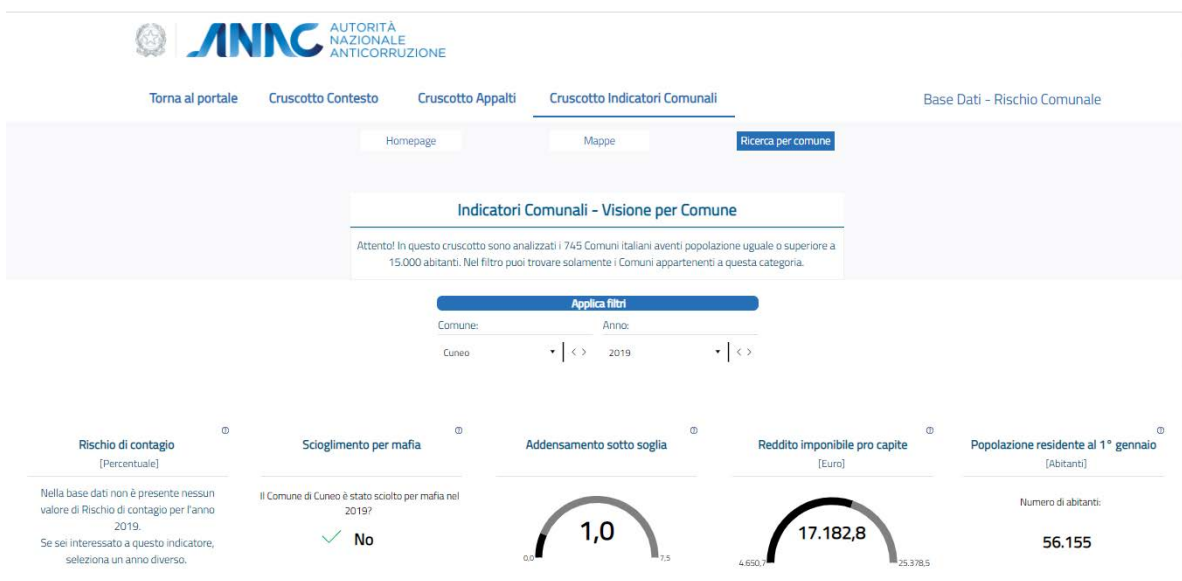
ANAC AUTORITÀ NAZIONALE ANTICORRUZIONE

Torna al portale | Cruscotto Contesto | Cruscotto Appalti | Cruscotto Indicatori Comunali | Base Dati - Rischio Comunale

Homepage | Mappe | Ricerca per comune

Indicatori Comunali - Visione per Comune

Attento! In questo cruscotto sono analizzati i 745 Comuni italiani aventi popolazione uguale o superiore a 15.000 abitanti. Nel filtro puoi trovare solamente i Comuni appartenenti a questa categoria.

Applica filtri

Comune:
Cuneo

Anno:
2019

Rischio di contagio
[Percentuale]

Nella base dati non è presente nessun valore di Rischio di contagio per l'anno 2019.
Se sei interessato a questo indicatore, seleziona un anno diverso.

Scioglimento per mafia

Il Comune di Cuneo è stato sciolto per mafia nel 2019?
No

Addensamento sotto soglia

0,0
1,0
7,5

Reddito imponibile pro capite
[Euro]

4.650,7
17.182,8
25.378,5

Popolazione residente al 1° gennaio
[Abitanti]

Numero di abitanti:
56.155